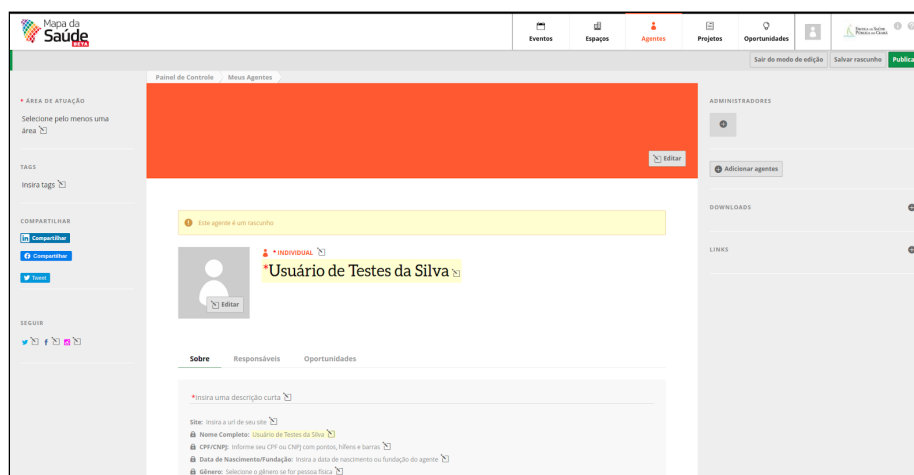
Mapa da Saúde BETA

Eventos
Espaços
Agentes
Projetos
Oportunidades

Escola de Saúde Pública do Ceará

Sair do modo de edição
Salvar rascunho
Publicar

Painel de Controle
Meus Agentes

* ÁREA DE ATUAÇÃO
Selecione pelo menos uma área

TAGS
Insira tags

COMPARTILHAR
Compartilhar
Compartilhar
Tweet

SEGUIR

Editar

Este agente é um rascunho

* INDIVIDUAL
*Usuário de Testes da Silva

Editar

Sobre
Responsáveis
Oportunidades

*Insira uma descrição curta

Site: Insira a url de seu site
Nome Completo: Usuário de Testes da Silva
CPF/CNPJ: Informe seu CPF ou CNPJ com pontos, hífens e barras
Data de Nascimento/Fundação: Insira a data de nascimento ou fundação do agente
Gênero: Selecione o gênero se for pessoa física

ADMINISTRADORES

Adicionar agentes

DOWNLOADS

LINKS